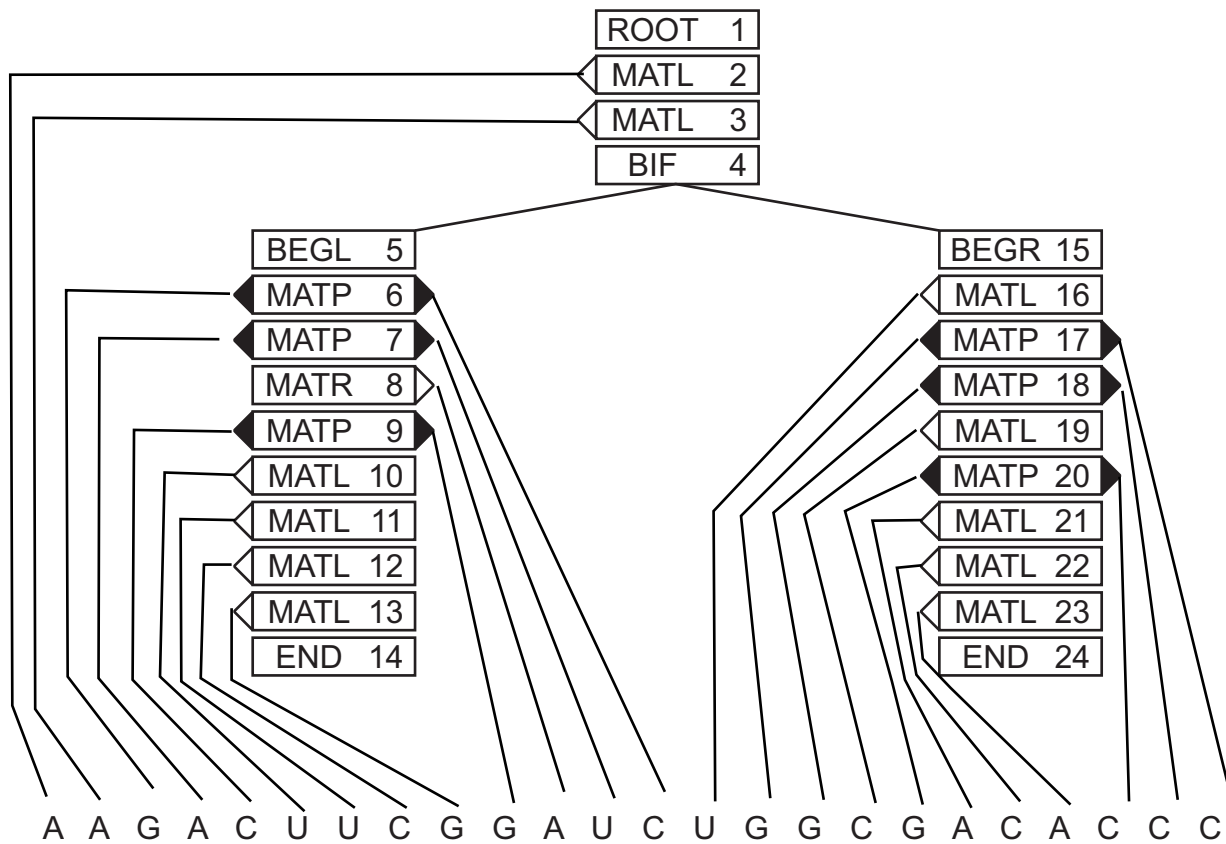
ROOT 1
MATL 2
MATL 3
BIF 4
BEGL 5
MATP 6
MATP 7
MATR 8
MATP 9
MATL 10
MATL 11
MATL 12
MATL 13
END 14
BEGR 15
MATL 16
MATP 17
MATP 18
MATL 19
MATP 20
MATL 21
MATL 22
MATL 23
END 24

A A G A C U U C G G A U C U G G C G A C A C C C